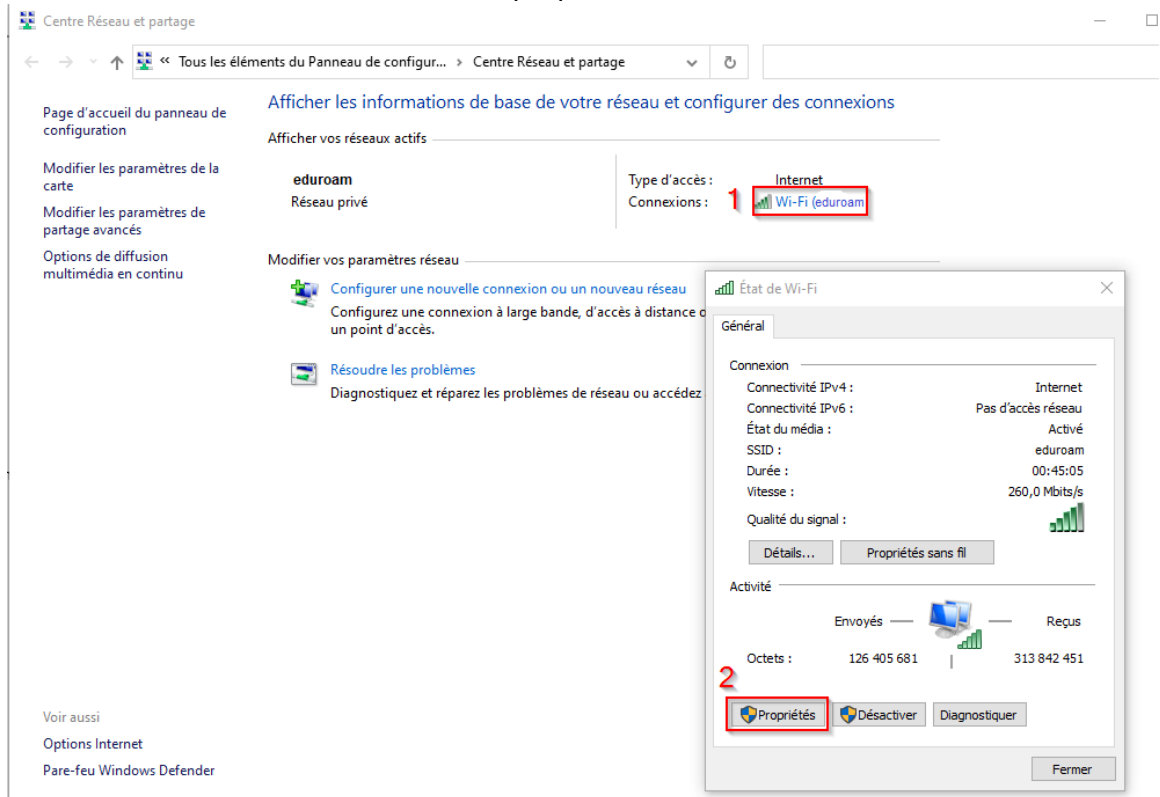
Centre Réseau et partage

« Tous les éléments du Panneau de configur... › Centre Réseau et partage

Page d'accueil du panneau de configuration

Modifier les paramètres de la carte

Modifier les paramètres de partage avancés

Options de diffusion multimédia en continu

Afficher les informations de base de votre réseau et configurer des connexions

Afficher vos réseaux actifs

eduroam
Réseau privé

Type d'accès : Internet
Connexions : 1 Wi-Fi (eduroam

Modifier vos paramètres réseau

Configurer une nouvelle connexion ou un nouveau réseau
Configurez une connexion à large bande, d'accès à distance o un point d'accès.

Résoudre les problèmes
Diagnostiquez et réparez les problèmes de réseau ou accédez

Voir aussi
Options Internet
Pare-feu Windows Defender

État de Wi-Fi

Général

Connexion

| | |
|---|---|
| Connectivité IPv4 : | Internet |
| Connectivité IPv6 : | Pas d'accès réseau |
| État du média : | Activé |
| SSID : | eduroam |
| Durée : | 00:45:05 |
| Vitesse : | 260,0 Mbits/s |
| Qualité du signal : | |

Détails... Propriétés sans fil

Activité

Envoyés — — Reçus

Octets : 126 405 681 | 313 842 451

2
Propriétés Désactiver Diagnostiquer

Fermer